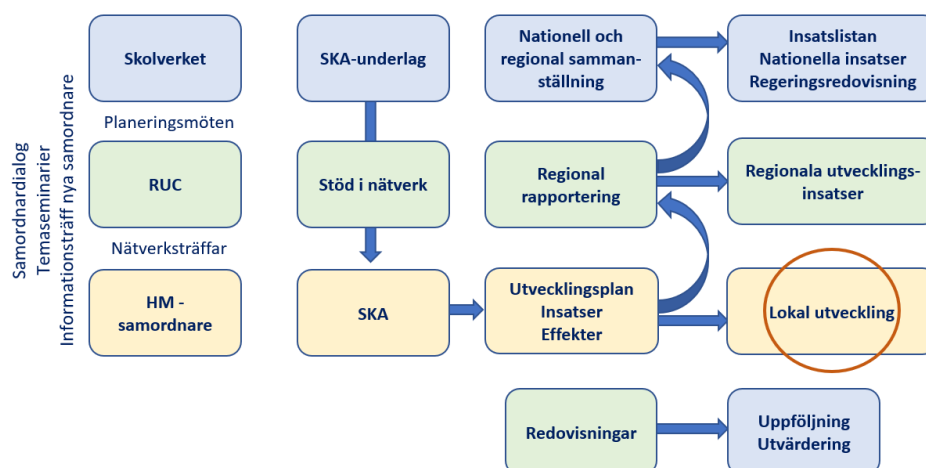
Samordnardialog
Temaseminarier
Informationsträff nya samordnare

Skolverket

Planeringsmöten

RUC

Nätverksträffar

HM - samordnare

SKA-underlag

Stöd i nätverk

SKA

Nationell och regional sammanställning

Regional rapportering

Utvecklingsplan
Insatser
Effekter

Insatslistan
Nationella insatser
Regeringsredovisning

Regionala utvecklingsinsatser

Lokal utveckling

Redovisningar

Uppföljning
Utvärdering